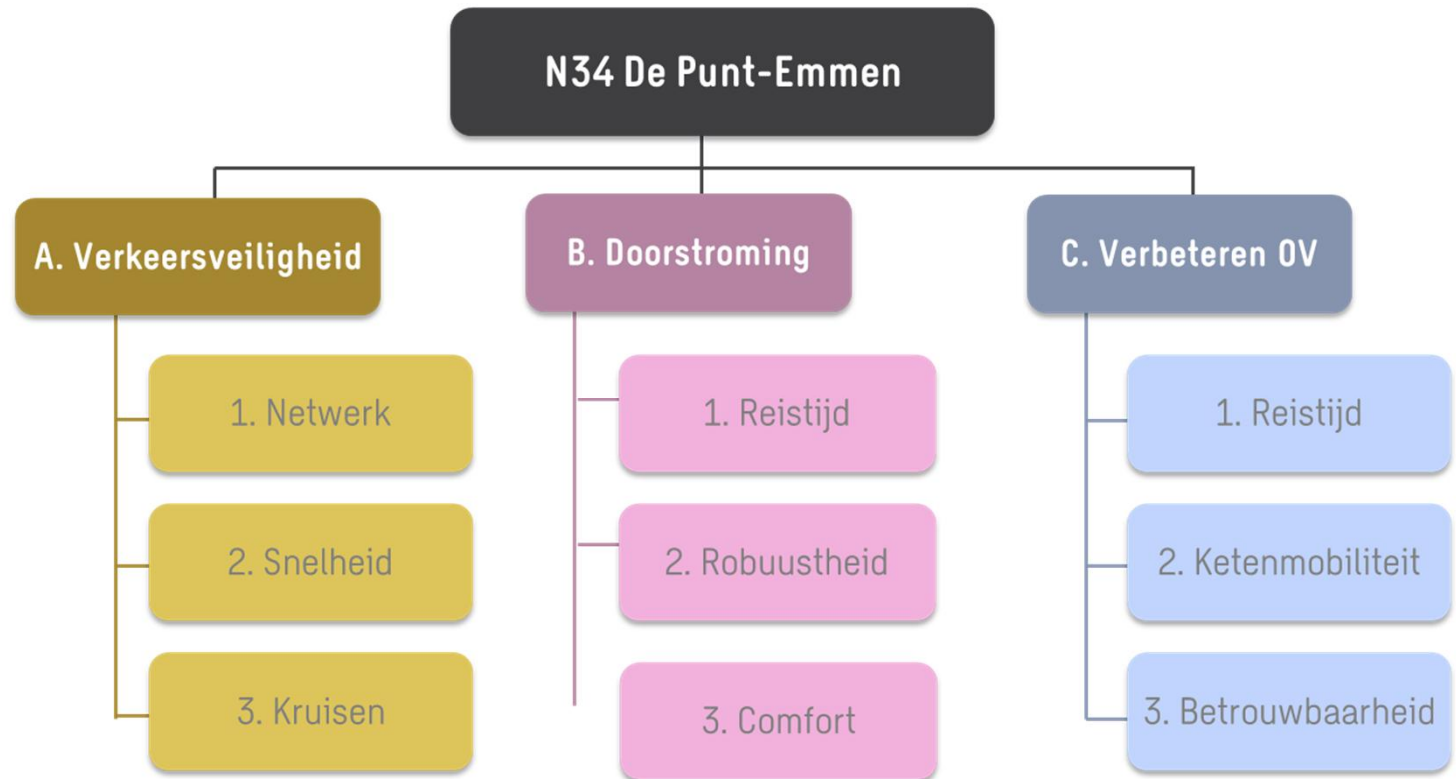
N34 De Punt-Emmen

A. Verkeersveiligheid

1. Netwerk

2. Snelheid

3. Kruisen

B. Doorstroming

1. Reistijd

2. Robuustheid

3. Comfort

C. Verbeteren OV

1. Reistijd

2. Ketenmobiliteit

3. Betrouwbaarheid